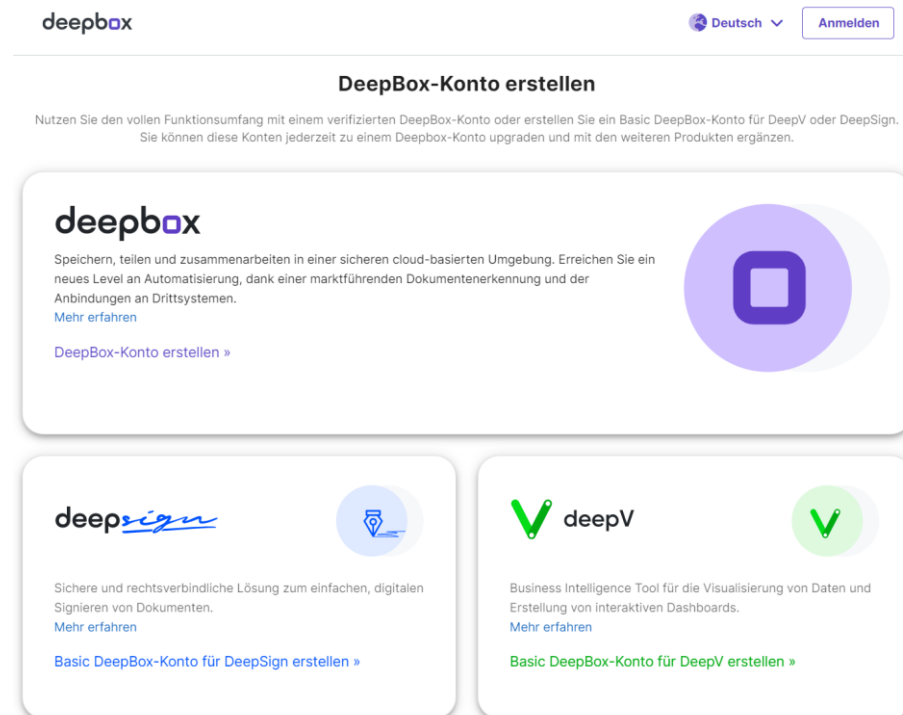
deepbox

Deutsch

Anmelden

DeepBox-Konto erstellen

Nutzen Sie den vollen Funktionsumfang mit einem verifizierten DeepBox-Konto oder erstellen Sie ein Basic DeepBox-Konto für DeepV oder DeepSign. Sie können diese Konten jederzeit zu einem Deepbox-Konto upgraden und mit den weiteren Produkten ergänzen.

deepbox

Speichern, teilen und zusammenarbeiten in einer sicheren cloud-basierten Umgebung. Erreichen Sie ein neues Level an Automatisierung, dank einer marktführenden Dokumentenerkennung und der Anbindungen an Drittsystemen.
Mehr erfahren

DeepBox-Konto erstellen »

deepsign

Sichere und rechtsverbindliche Lösung zum einfachen, digitalen Signieren von Dokumenten.
Mehr erfahren

Basic DeepBox-Konto für DeepSign erstellen »

deepV

Business Intelligence Tool für die Visualisierung von Daten und Erstellung von interaktiven Dashboards.
Mehr erfahren

Basic DeepBox-Konto für DeepV erstellen »